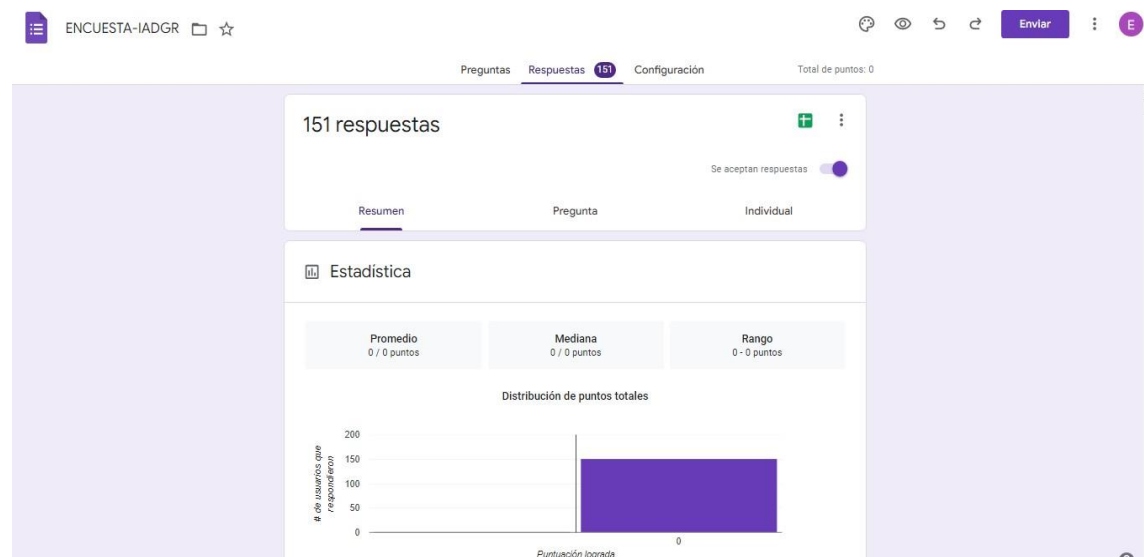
ENCUESTA-IADGR

Enviar

E

Preguntas Respuestas 151 Configuración

Total de puntos: 0

151 respuestas

Se aceptan respuestas

Resumen Pregunta Individual

Estadística

Promedio
0 / 0 puntos

Mediana
0 / 0 puntos

Rango
0 - 0 puntos

Distribución de puntos totales

# de usuarios que respondieron

200
150
100
50
0

0

Puntuación lograda